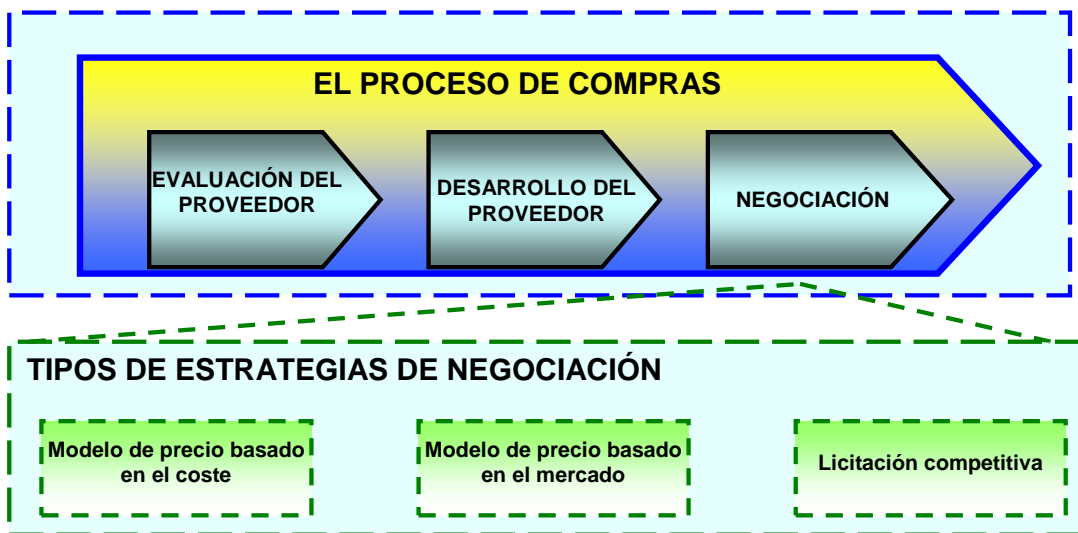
EL PROCESO DE COMPRAS

EVALUACIÓN DEL PROVEEDOR

DESARROLLO DEL PROVEEDOR

NEGOCIACIÓN

TIPOS DE ESTRATEGIAS DE NEGOCIACIÓN

Modelo de precio basado en el coste

Modelo de precio basado en el mercado

Licitación competitiva